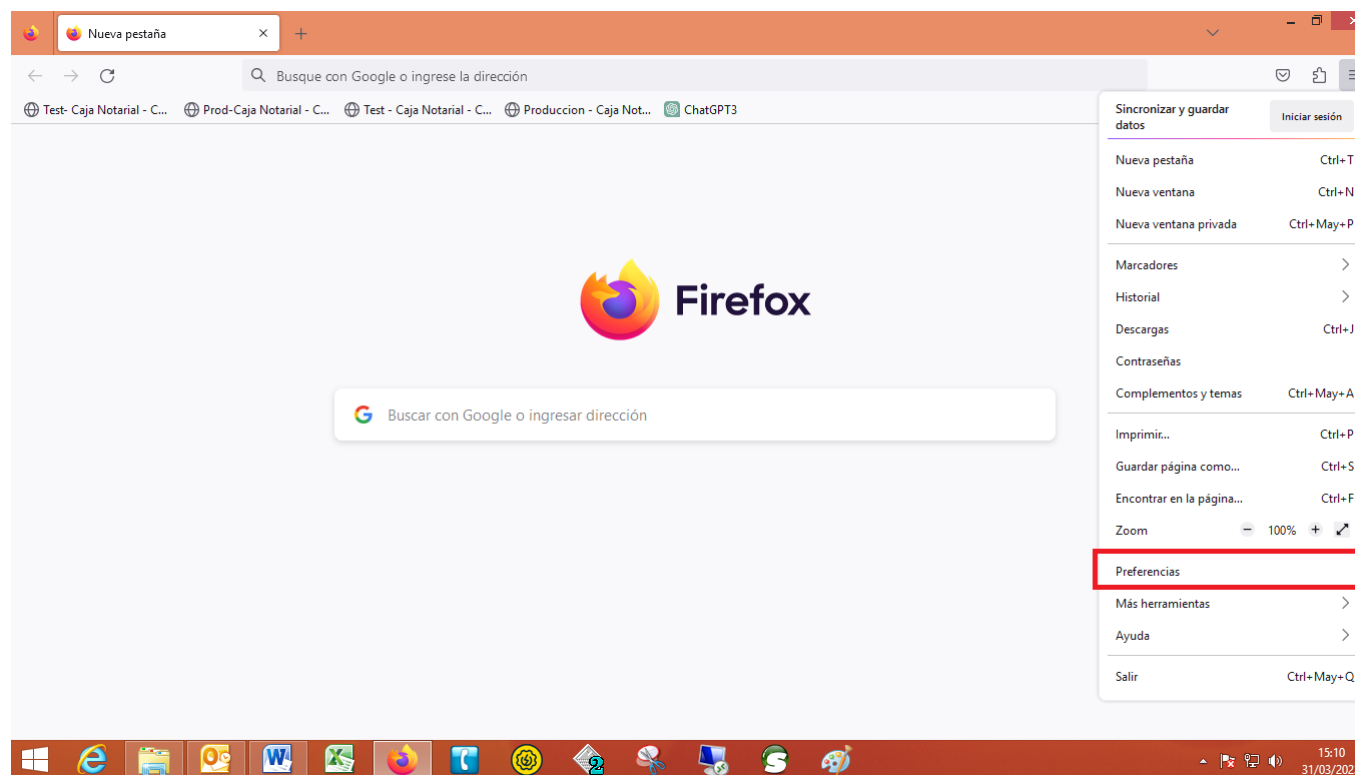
Nueva pestaña

Busque con Google o ingrese la dirección

Test- Caja Notarial - C... Prod-Caja Notarial - C... Test - Caja Notarial - C... Produccion - Caja Not... ChatGPT3

Firefox

Buscar con Google o ingresar dirección

Sincronizar y guardar datos
Iniciar sesión

Nueva pestaña Ctrl+T
Nueva ventana Ctrl+N
Nueva ventana privada Ctrl+May+P

Marcadores
Historial
Descargas Ctrl+J
Contraseñas
Complementos y temas Ctrl+May+A

Imprimir... Ctrl+P
Guardar página como... Ctrl+S
Encontrar en la página... Ctrl+F
Zoom − 100% +

Preferencias
Más herramientas
Ayuda

Salir Ctrl+May+Q

15:10
31/03/202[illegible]